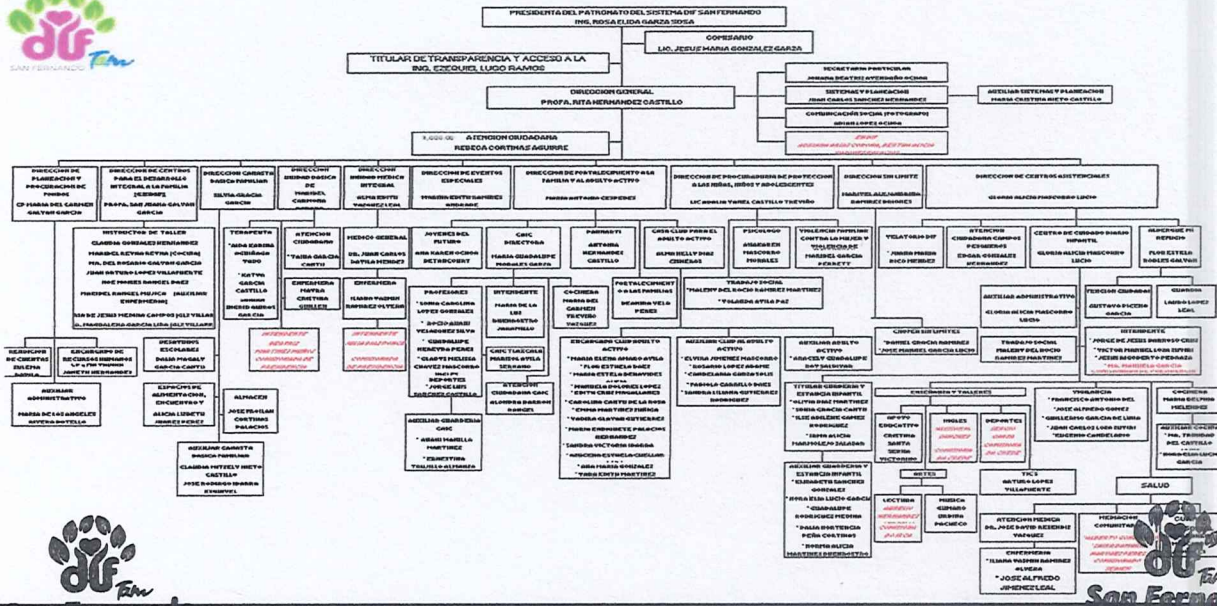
DIF Fam
SAN FERNANDO

PRESIDENTA DEL PATRONATO DEL SISTEMA DIF SAN FERNANDO
ING. ROSA ELIDA GARZA SOSA

COMISARIO
LIC. JESUS MARIA GONZALEZ GARZA

TITULAR DE TRANSPARENCIA Y ACCESO A LA
ING. EZEQUIEL LUGO RAMOS

SECRETARIA PARTICULAR
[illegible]

DIRECCION GENERAL
PROFA. RITA HERNANDEZ CASTILLO

SISTEMAS Y PLANEACION
JUAN CARLOS SANCHEZ HERNANDEZ

AUXILIAR SISTEMAS Y PLANEACION
MARIA CRISTINA NIETO CASTILLO

COMUNICACION SOCIAL (FOTOGRAFO)
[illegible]

ATENCION CIUDADANA
REBECA CORTINAS AGUIRRE

DIRECCION DE PLANEACION Y PROCURACION DE FONDOS
CP MARIA DEL CARMEN GALVAN GARCIA

DIRECCION DE CENTROS PARA EL DESARROLLO INTEGRAL A LA FAMILIA (CEDIF)
PROFA. SAN JUANA GALVAN GARCIA

DIRECCION CANASTA BASICA FAMILIAR
SILVIA GARCIA GARCIA

DIRECCION UNIDAD BASICA DE REHABILITACION
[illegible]

DIRECCION UNIDAD MEDICO INTEGRAL
ALMA EDITH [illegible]

DIRECCION DE EVENTOS ESPECIALES
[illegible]

DIRECCION DE FORTALECIMIENTO A LA FAMILIA Y AL ADULTO ACTIVO
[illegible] CESPEDES

DIRECCION DE PROCURADURIA DE PROTECCION A LOS NIÑAS, NIÑOS Y ADOLESCENTES
LIC. ADELIN YANEL CASTILLO TREVIÑO

DIRECCION SIN LIMITE
MARITE ALEJANDRA RAMIREZ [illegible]

DIRECCION DE CENTROS ASISTENCIALES
GLORIA ALICIA MASCORRO LUCIO

INSTRUCTOR DE TALLER
CLAUDIA GONZALEZ HERNANDEZ
MARISOL REYNA REYNA (COCINA)
MA. DEL ROSARIO GALVAN GARCIA
JUAN ANTONIO LOPEZ VILLAFUERTE
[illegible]
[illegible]

TERAPEUTA
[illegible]

ATENCION CIUDADANA
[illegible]

MEDICO GENERAL
DR. JUAN CARLOS DAVILA MENDEZ

JOVENES DEL FUTURO
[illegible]

CAIC DIRECTORA
MARIA GUADALUPE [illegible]

PANADERIA
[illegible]

CASA CLUB PARA EL ADULTO ACTIVO
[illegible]

PSICOLOGO
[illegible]

VIOLENCIA FAMILIAR CONTRA LA MUJER Y VIOLENCIA DE GENERO
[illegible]

VELATORIO DIF
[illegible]

ATENCION CIUDADANA CAMPOS PESQUEROS
EDGAR GONZALEZ HERNANDEZ

CENTRO DE CUIDADO DIARIO INFANTIL
GLORIA ALICIA MASCORRO LUCIO

ALBERGUE DE REFUGIO
FLOR ESTELA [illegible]

ENFERMERA
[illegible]

ENFERMERA
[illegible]

PROFESORES
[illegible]

INTENDENTE
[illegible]

COCINERA
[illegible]

FORTALECIMIENTO A LAS FAMILIAS
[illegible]

TRABAJO SOCIAL
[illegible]

AUXILIAR ADMINISTRATIVO
GLORIA ALICIA MASCORRO LUCIO

ATENCION CIUDADANA
GUSTAVO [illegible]

GUARDIA
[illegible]

CHOFER SIN LIMITES
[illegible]

TRABAJO SOCIAL
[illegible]

INTENDENTE
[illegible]

REVISION DE CUENTAS
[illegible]

ENCARGADO DE RECURSOS HUMANOS
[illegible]

DESAYUNOS ESCOLARES
DALIA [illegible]

ENCARGADO CLUB ADULTO ACTIVO
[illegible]

AUXILIAR CLUB AL ADULTO ACTIVO
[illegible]

AUXILIAR ADULTO ACTIVO
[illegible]

CAIC TLAXCALA
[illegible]

ATENCION CIUDADANA CAIC
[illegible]

TITULAR GUARDERIA Y ESTANCIA INFANTIL
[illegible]

ENCARGADO Y TALLERES

VIGILANCIA
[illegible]

COCINERA
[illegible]

AUXILIAR COCINA
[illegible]

AUXILIAR ADMINISTRATIVO
MARISA DE LOS ANGELES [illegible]

EXPENDIO DE ALIMENTACION, ENCIERRO Y
ALICIA LIZBETH JIMENEZ PEREZ

ALMACEN
JOSE FLORIAN CORTINAS PALACIOS

AUXILIAR CANASTA BASICA FAMILIAR
CLAUDIA MITZELY NIETO CASTILLO
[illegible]

AUXILIAR GUARDERIA CAIC
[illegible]

APOYO EDUCATIVO
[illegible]

INGLES
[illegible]

DEPORTES
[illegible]

AUXILIAR GUARDERIA Y ESTANCIA INFANTIL
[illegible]

ARTES

LECTURA
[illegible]

MUSICA
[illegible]

TIC'S
ARTURO LOPEZ VILLAFUERTE

SALUD

ATENCION MEDICA
DR. JOSE DAVID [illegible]

ENFERMERIA
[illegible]
JOSE ALFREDO JIMENEZ LEAL

MEDIACION COMUNITARIA
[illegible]

DIF Fam
San Fernando